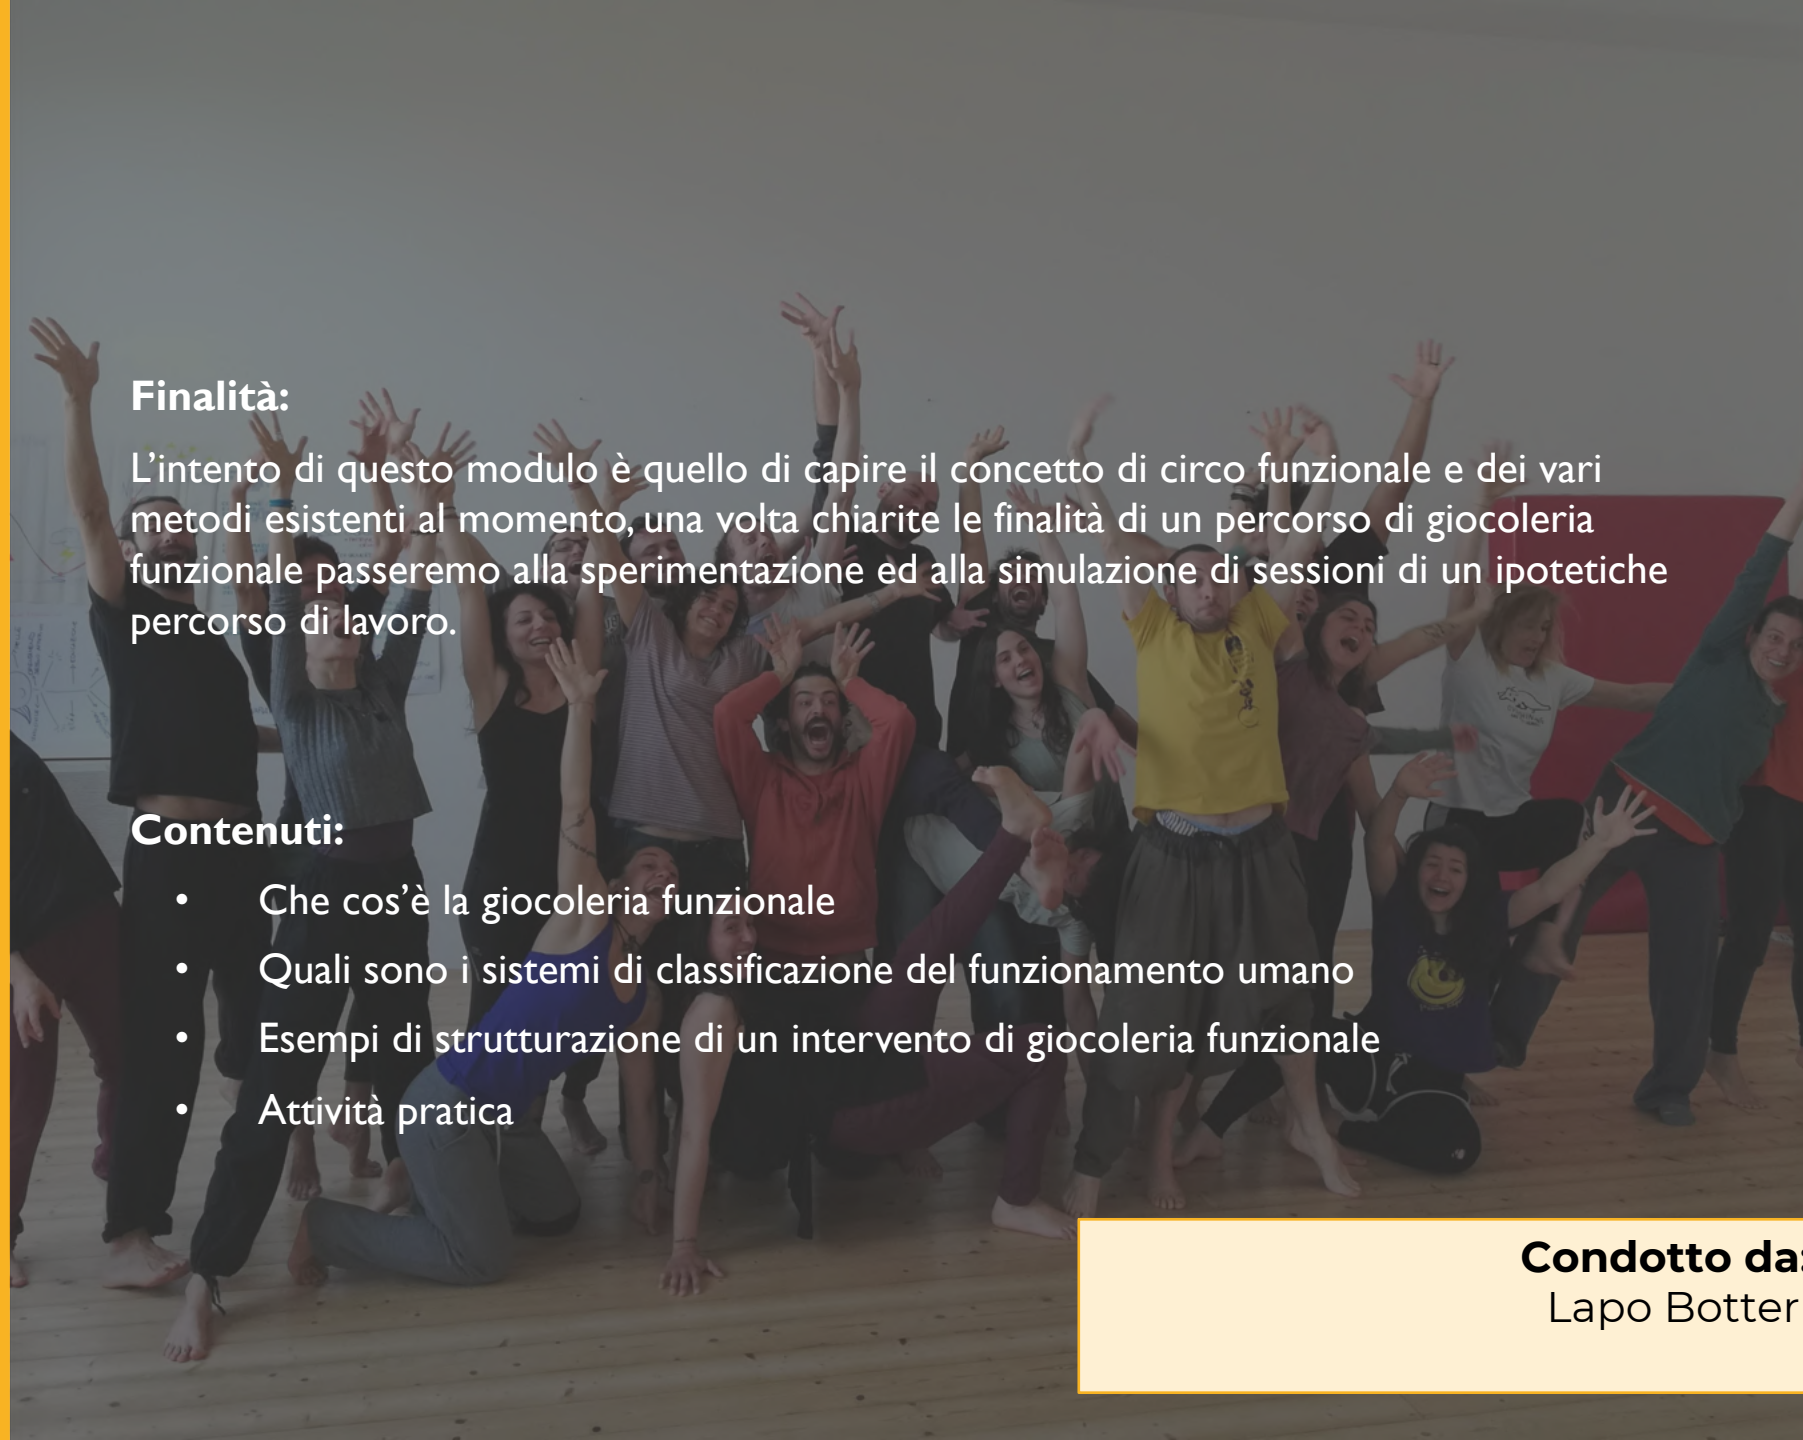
Finalità:

L'intento di questo modulo è quello di capire il concetto di circo funzionale e dei vari metodi esistenti al momento, una volta chiarite le finalità di un percorso di giocoleria funzionale passeremo alla sperimentazione ed alla simulazione di sessioni di un ipotetiche percorso di lavoro.

Contenuti:

- Che cos'è la giocoleria funzionale
- Quali sono i sistemi di classificazione del funzionamento umano
- Esempi di strutturazione di un intervento di giocoleria funzionale
- Attività pratica

Condotto da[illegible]
Lapo Botter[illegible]